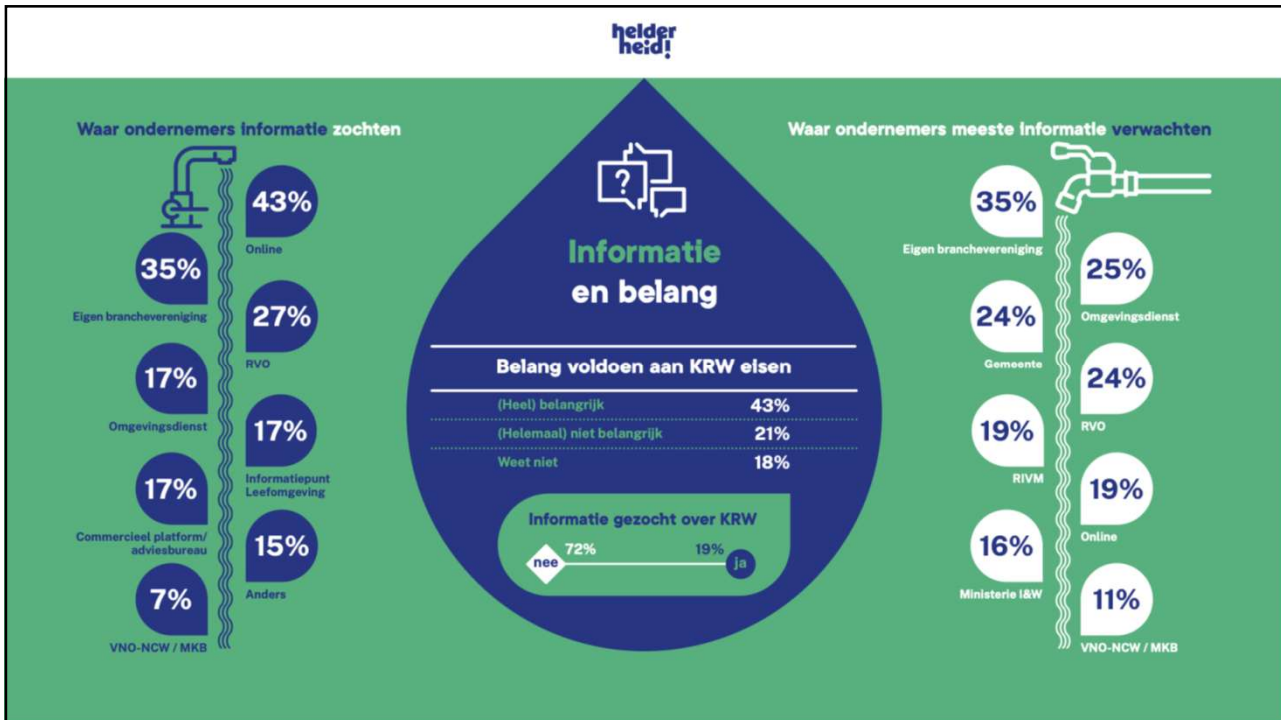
helder heid!

Waar ondernemers informatie zochten

43%
Online

35%
Eigen branchevereniging

27%
RVO

17%
Omgevingsdienst

17%
Informatiepunt Leefomgeving

17%
Commercieel platform/ adviesbureau

15%
Anders

7%
VNO-NCW / MKB

Informatie en belang

Belang voldoen aan KRW eisen

| | |
|---|---|
| (Heel) belangrijk | 43% |
| (Helemaal) niet belangrijk | 21% |
| Weet niet | 18% |

Informatie gezocht over KRW
nee 72% 19% ja

Waar ondernemers meeste informatie verwachten

35%
Eigen branchevereniging

25%
Omgevingsdienst

24%
Gemeente

24%
RVO

19%
RIVM

19%
Online

16%
Ministerie I&W

11%
VNO-NCW / MKB